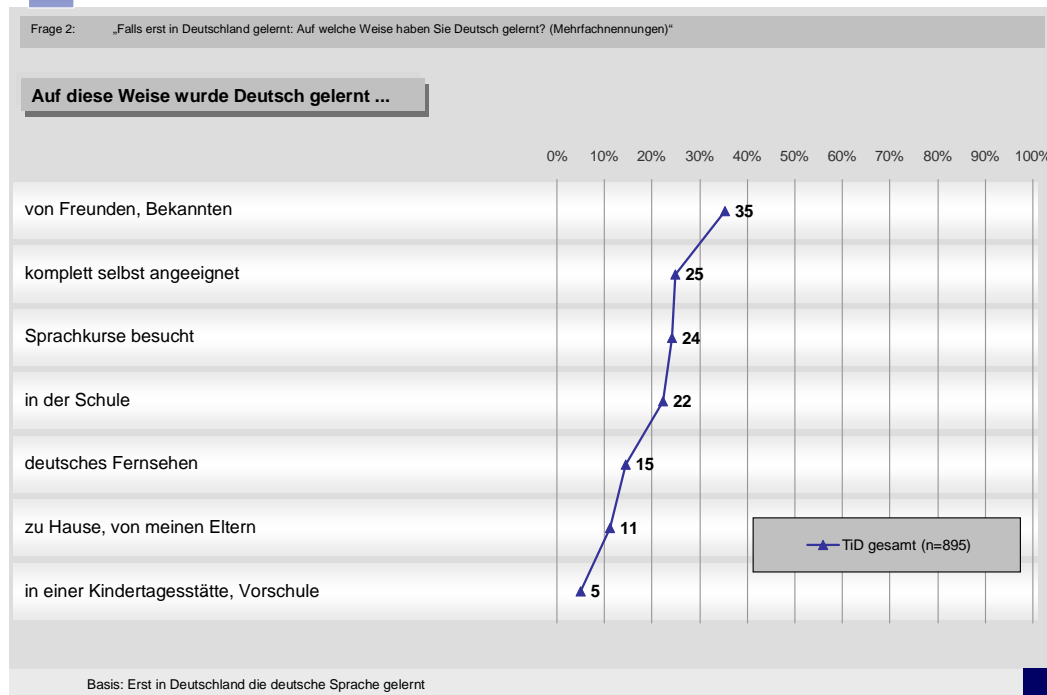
Frage 2: „Falls erst in Deutschland gelernt: Auf welche Weise haben Sie Deutsch gelernt? (Mehrfachnennungen)“

Auf diese Weise wurde Deutsch gelernt ...

0% 10% 20% 30% 40% 50% 60% 70% 80% 90% 100%

von Freunden, Bekannten 35

komplett selbst angeeignet 25

Sprachkurse besucht 24

in der Schule 22

deutsches Fernsehen 15

zu Hause, von meinen Eltern 11

in einer Kindertagesstätte, Vorschule 5

TiD gesamt (n=895)

Basis: Erst in Deutschland die deutsche Sprache gelernt